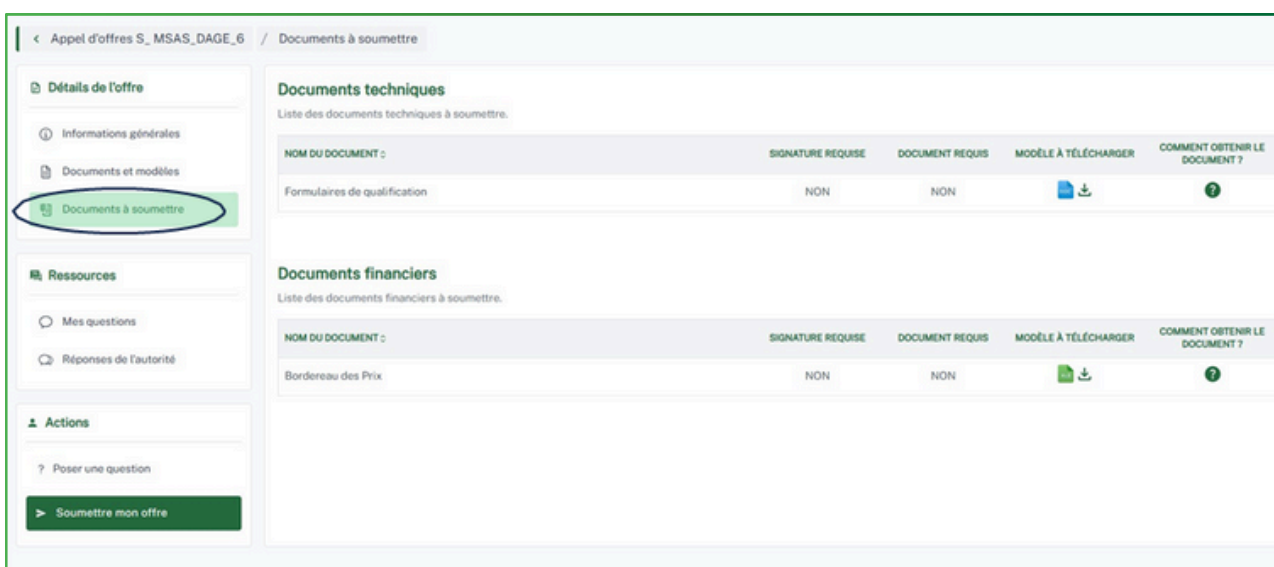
< Appel d'offres S_ MSAS_DAGE_6 / Documents à soumettre

Détails de l'offre

Informations générales

Documents et modèles

Documents à soumettre

Ressources

Mes questions

Réponses de l'autorité

Actions

? Poser une question

Soumettre mon offre

Documents techniques

Liste des documents techniques à soumettre.

| NOM DU DOCUMENT | SIGNATURE REQUISE | DOCUMENT REQUIS | MODÈLE À TÉLÉCHARGER | COMMENT OBTENIR LE DOCUMENT ? |
|---|---|---|---|---|
| Formulaires de qualification | NON | NON | | |

Documents financiers

Liste des documents financiers à soumettre.

| NOM DU DOCUMENT | SIGNATURE REQUISE | DOCUMENT REQUIS | MODÈLE À TÉLÉCHARGER | COMMENT OBTENIR LE DOCUMENT ? |
|---|---|---|---|---|
| Bordereau des Prix | NON | NON | | |